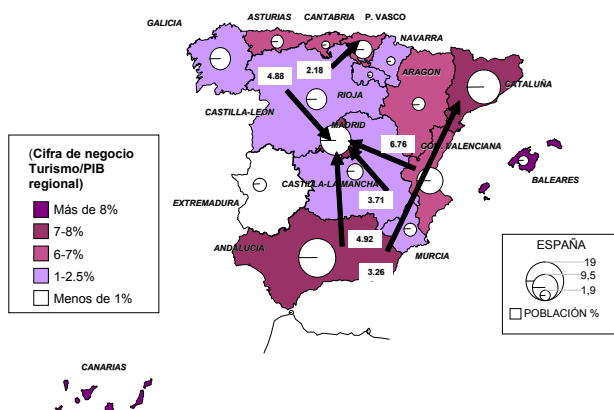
GALICIA
ASTURIAS
CANTABRIA
P. VASCO
NAVARRA
2.18
4.88
ARAGON
CATALUÑA
RIOJA
CASTILLA-LEON
MADRID
6.76
COM. VALENCIANA
BALEARES
CASTILLA-LA MANCHA
3.71
EXTREMADURA
4.92
ANDALUCIA
MURCIA
3.26
CANARIAS

(Cifra de negocio Turismo/PIB regional)
Más de 8%
7-8%
6-7%
1-2.5%
Menos de 1%

ESPAÑA
19
9,5
1,9
POBLACIÓN %